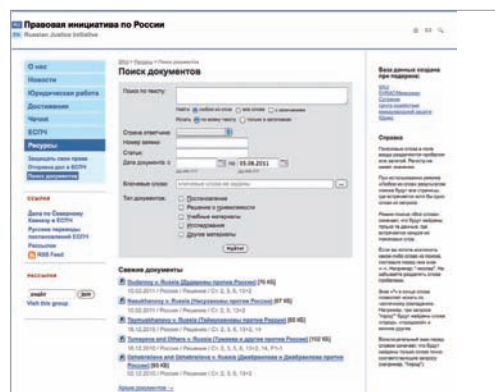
Правовая инициатива по России
Russian Justice Initiative

О нас
Новости
Юридическая работа
Достижения
Чечня
ЕСПЧ
Ресурсы

СВЯЗИ
RSS Feed

РАССЫЛКИ
Join
Visit this group

Поиск документов

Поиск по тексту:
Страна ответчик:
Номер жалобы:
Статус:
Дата документа: с
по: 05.06.2011
Ключевые слова:
Тип документов:
Постановление
Решение о приемлемости
Учебные материалы
Исследования
Другие материалы
Найти

Свежие документы
Dudkina v. Russia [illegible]
Nasukhanova v. Russia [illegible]
Tashukhadzhiyev v. Russia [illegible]
Tumayeva and Others v. Russia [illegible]
Umarova and Others v. Russia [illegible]

База данных создана при поддержке:

Справка